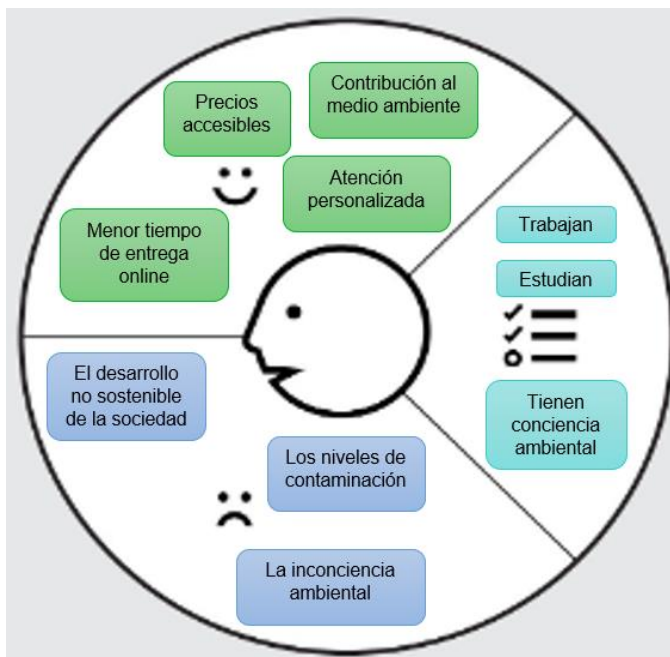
Precios accesibles

Contribución al medio ambiente

Atención personalizada

Menor tiempo de entrega online

Trabajan

Estudian

Tienen conciencia ambiental

El desarrollo no sostenible de la sociedad

Los niveles de contaminación

La inconciencia ambiental